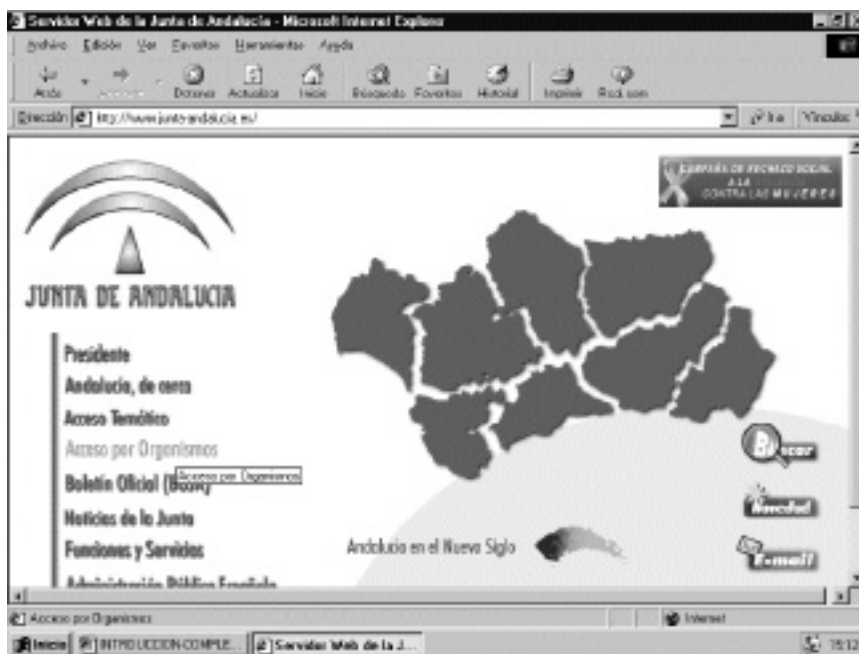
Servidor Web de la Junta de Andalucía - Microsoft Internet Explorer

Archivo Edición Ver Favoritos Herramientas Ayuda

Atrás Adelante Detener Actualizar Inicio Búsqueda Favoritos Historial Imprimir Real.com

Dirección http://www.junta-andalucia.es/ Ir Vínculos

CAMPAÑA DE RECHAZO SOCIAL A LA VIOLENCIA CONTRA LAS MUJERES

JUNTA DE ANDALUCIA

Presidente
Andalucía, de cerca
Acceso Temático
Acceso por Organismos
Boletín Oficial (BOJA)
Acceso por Organismos
Noticias de la Junta
Funciones y Servicios
Administración Pública Española

Buscar
Novedad
E-mail

Andalucía en el Nuevo Siglo

Acceso por Organismos
Internet

Inicio INTRODUCCION-COMPLE... Servidor Web de la J... 15:12